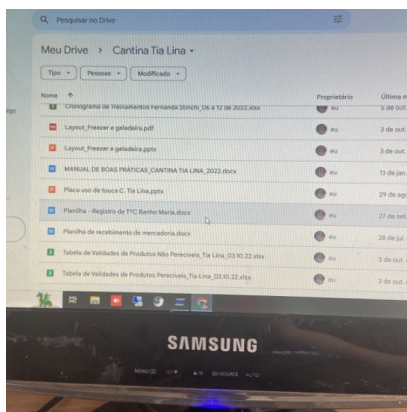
Pesquisar no Drive

Meu Drive > Cantina Tia Lina

Tipo | Pessoas | Modificado

Nome ↑ | Proprietário | Última m

| | | |
|---|---|---|
| Cronograma de Treinamentos Fernanda Bonchi_06 a 12 de 2022.xlsx | eu | 5 de out. |
| Layout_Freezer e geladeira.pdf | eu | 3 de out. |
| Layout_Freezer e geladeira.pptx | eu | 3 de out. |
| MANUAL DE BOAS PRÁTICAS_CANTINA TIA LINA_2022.docx | eu | 13 de jan. |
| Placa uso de touca C. Tia Lina.pptx | eu | 29 de ago |
| Planilha - Registro de T°C Banho Maria.docx | eu | 27 de set. |
| Planilha de recebimento de mercadoria.docx | eu | 28 de jul. |
| Tabela de Validades de Produtos Não Pereciveis_Tia Lina_03.10.22.xlsx | eu | 3 de out. |
| Tabela de Validades de Produtos Pereciveis_Tia Lina_03.10.22.xlsx | eu | 3 de out. |

SAMSUNG

MENU | AUTO | SOURCE